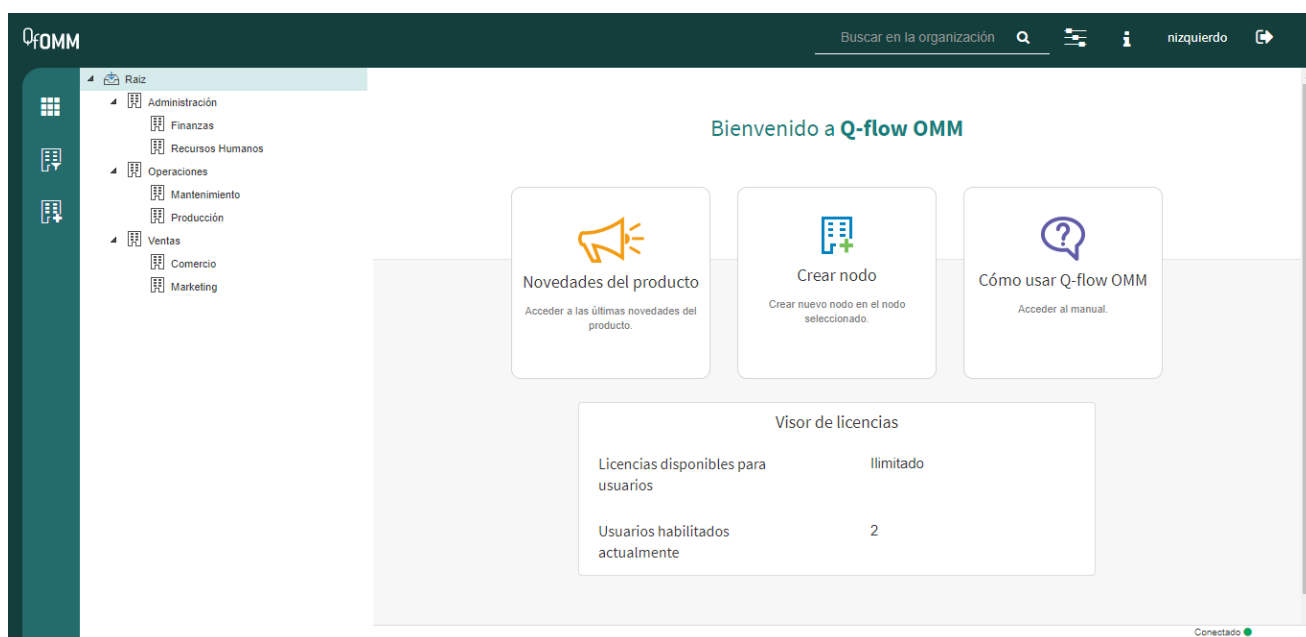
QfOMM

Buscar en la organización

nizquierdo

Raiz
Administración
Finanzas
Recursos Humanos
Operaciones
Mantenimiento
Producción
Ventas
Comercio
Marketing

Bienvenido a **Q-flow OMM**

Novedades del producto
Acceder a las últimas novedades del producto.

Crear nodo
Crear nuevo nodo en el nodo seleccionado.

Cómo usar Q-flow OMM
Acceder al manual.

Visor de licencias

| Licencias disponibles para usuarios | Ilimitado |
|---|---|
| Usuarios habilitados actualmente | 2 |

Conectado